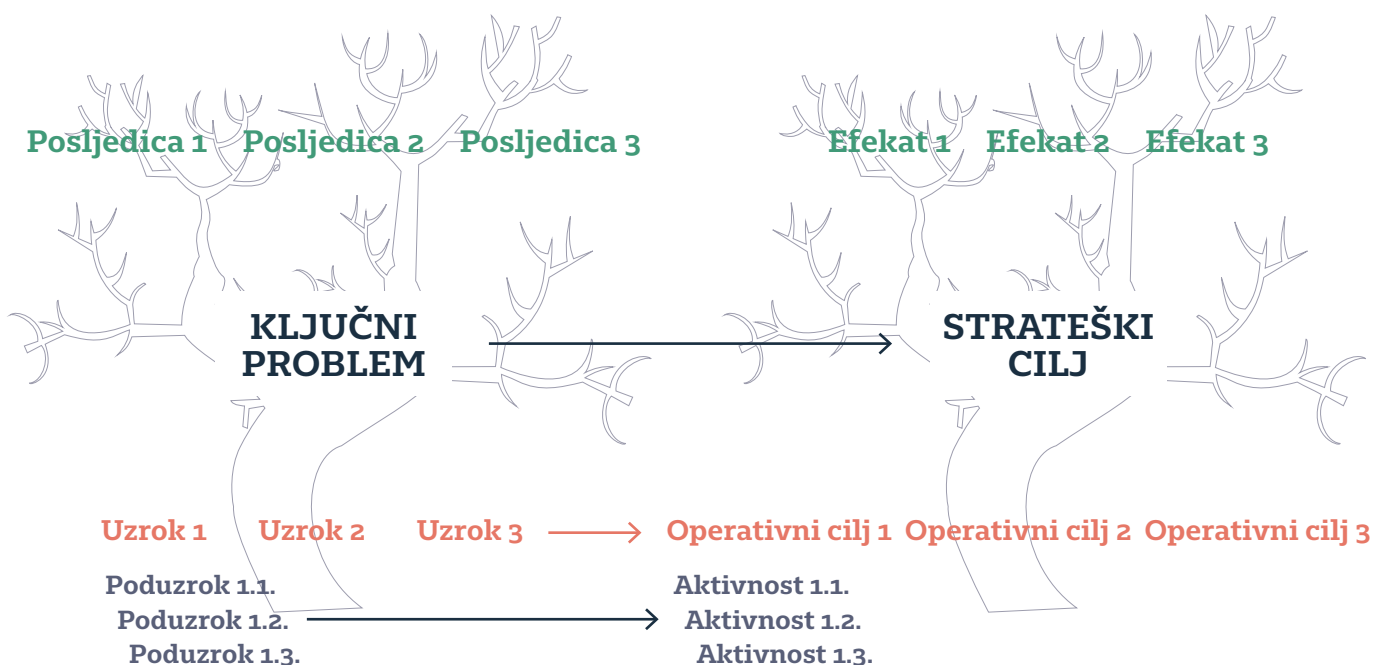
Posljedica 1 Posljedica 2 Posljedica 3

Efekat 1 Efekat 2 Efekat 3

KLJUČNI PROBLEM

STRATEŠKI CILJ

Uzrok 1 Uzrok 2 Uzrok 3

Operativni cilj 1 Operativni cilj 2 Operativni cilj 3

Poduzrok 1.1.
Poduzrok 1.2.
Poduzrok 1.3.

Aktivnost 1.1.
Aktivnost 1.2.
Aktivnost 1.3.